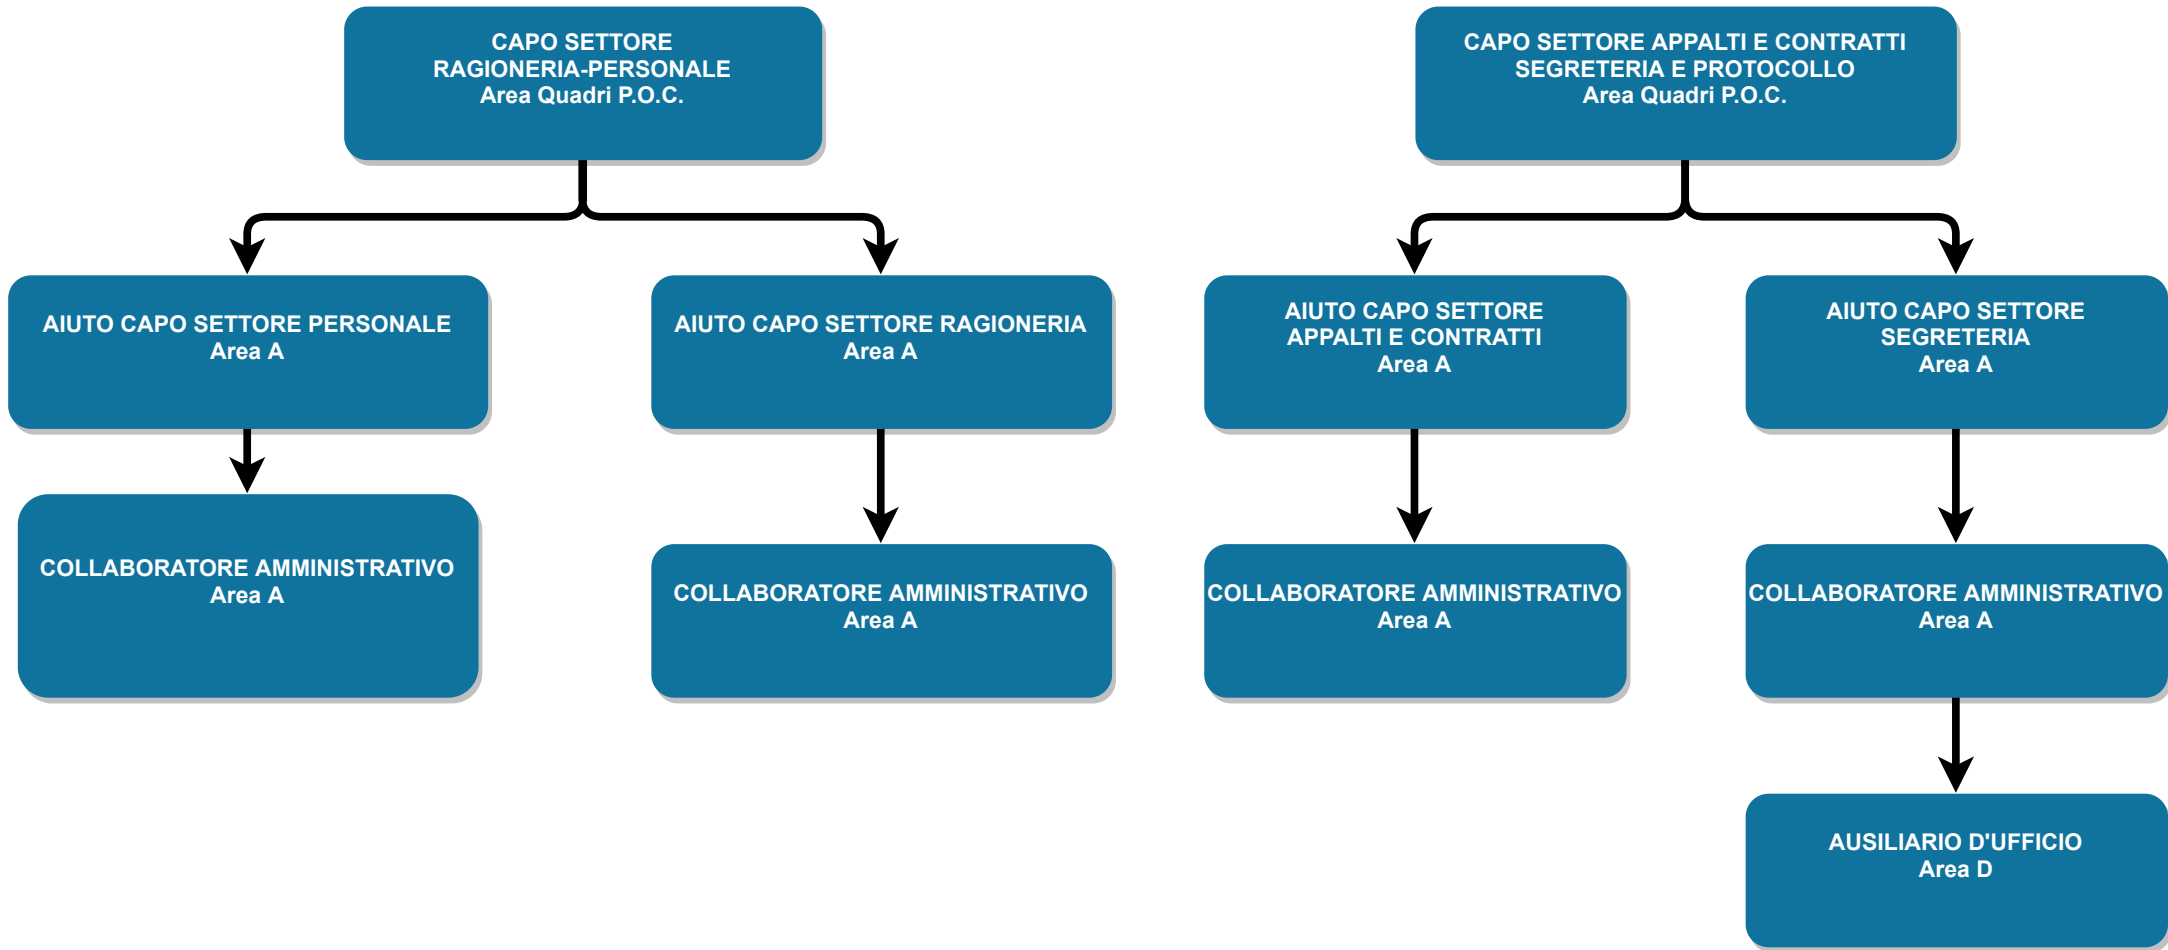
CAPO SETTORE
RAGIONERIA-PERSONALE
Area Quadri P.O.C.

AIUTO CAPO SETTORE PERSONALE
Area A

COLLABORATORE AMMINISTRATIVO
Area A

AIUTO CAPO SETTORE RAGIONERIA
Area A

COLLABORATORE AMMINISTRATIVO
Area A

CAPO SETTORE APPALTI E CONTRATTI
SEGRETERIA E PROTOCOLLO
Area Quadri P.O.C.

AIUTO CAPO SETTORE
APPALTI E CONTRATTI
Area A

COLLABORATORE AMMINISTRATIVO
Area A

AIUTO CAPO SETTORE
SEGRETERIA
Area A

COLLABORATORE AMMINISTRATIVO
Area A

AUSILIARIO D'UFFICIO
Area D